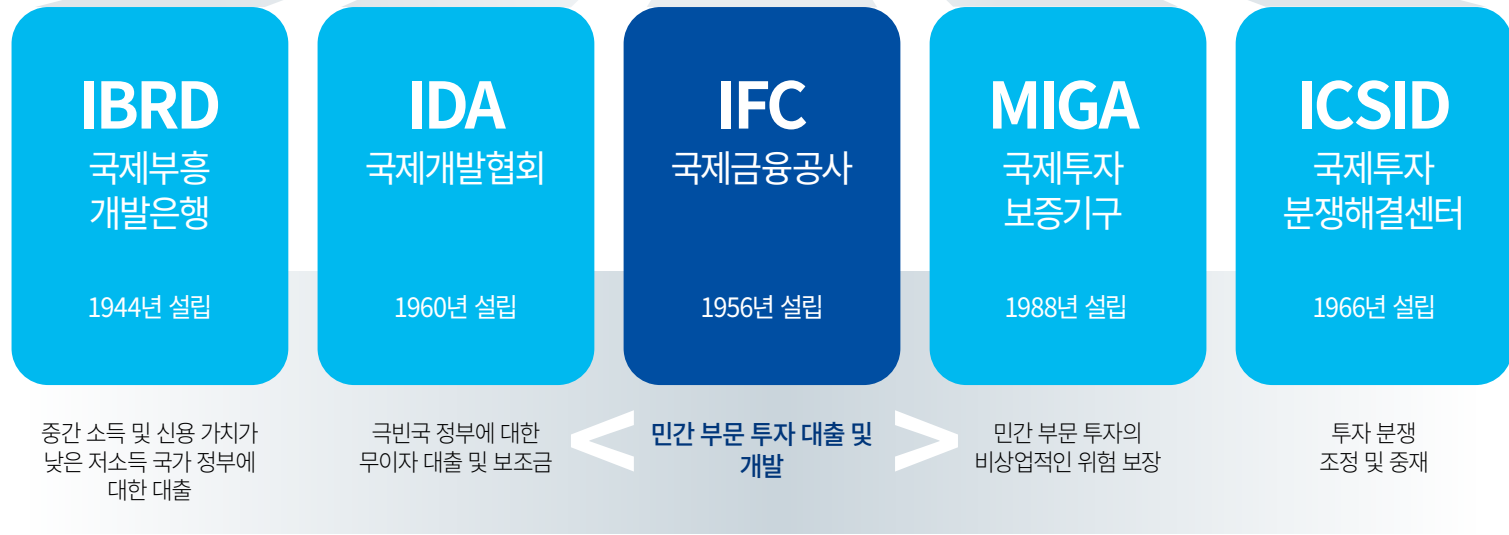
IBRD
국제부흥 개발은행

1944년 설립

IDA
국제개발협회

1960년 설립

IFC
국제금융공사

1956년 설립

MIGA
국제투자 보증기구

1988년 설립

ICSID
국제투자 분쟁해결센터

1966년 설립

중간 소득 및 신용 가치가 낮은 저소득 국가 정부에 대한 대출

극빈국 정부에 대한 무이자 대출 및 보조금

민간 부문 투자 대출 및 개발

민간 부문 투자의 비상업적인 위험 보장

투자 분쟁 조정 및 중재